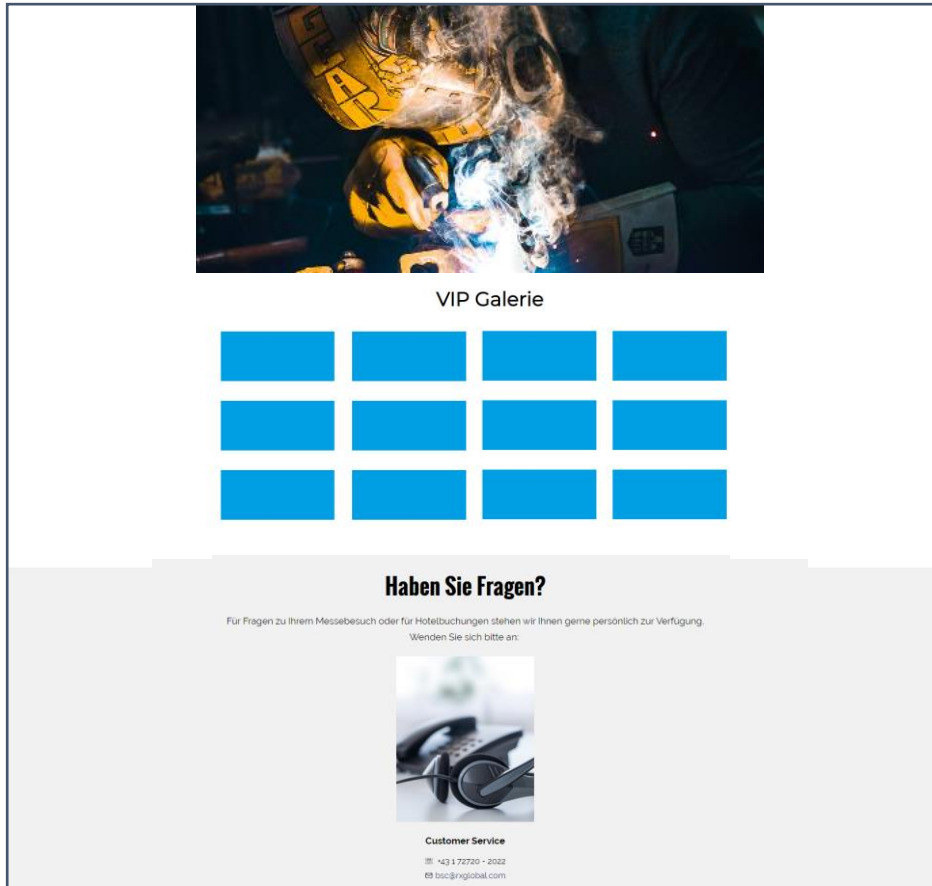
VIP Galerie

Haben Sie Fragen?

Für Fragen zu Ihrem Messebesuch oder für Hotelbuchungen stehen wir Ihnen gerne persönlich zur Verfügung. Wenden Sie sich bitte an:

Customer Service

+43 1 72720 - 2022

bsc@rxglobal.com